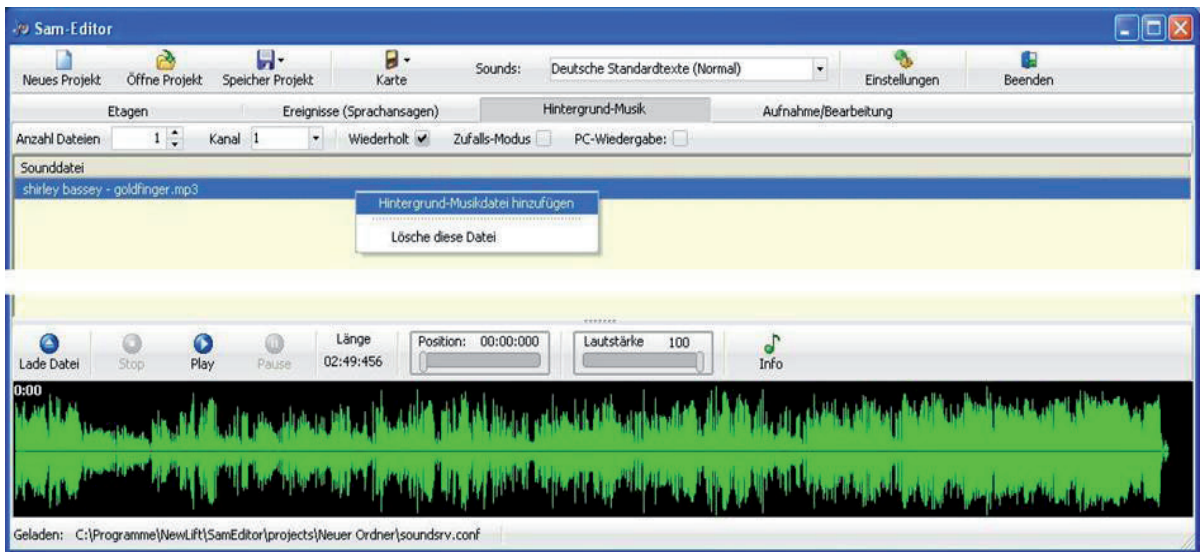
Sam-Editor

Neues Projekt
Öffne Projekt
Speicher Projekt
Karte
Sounds:
Deutsche Standardtexte (Normal)
Einstellungen
Beenden

Etagen
Ereignisse (Sprachansagen)
Hintergrund-Musik
Aufnahme/Bearbeitung

Anzahl Dateien
1
Kanal
1
Wiederholt
Zufalls-Modus
PC-Wiedergabe:

Sounddatei
shirley bassey - goldfinger.mp3

Hintergrund-Musikdatei hinzufügen
Lösche diese Datei

Lade Datei
Stop
Play
Pause
Länge
02:49:456
Position:
00:00:000
Lautstärke
100
Info

0:00

Geladen: C:\Programme\NewLift\SamEditor\projects\Neuer Ordner\soundsrv.conf